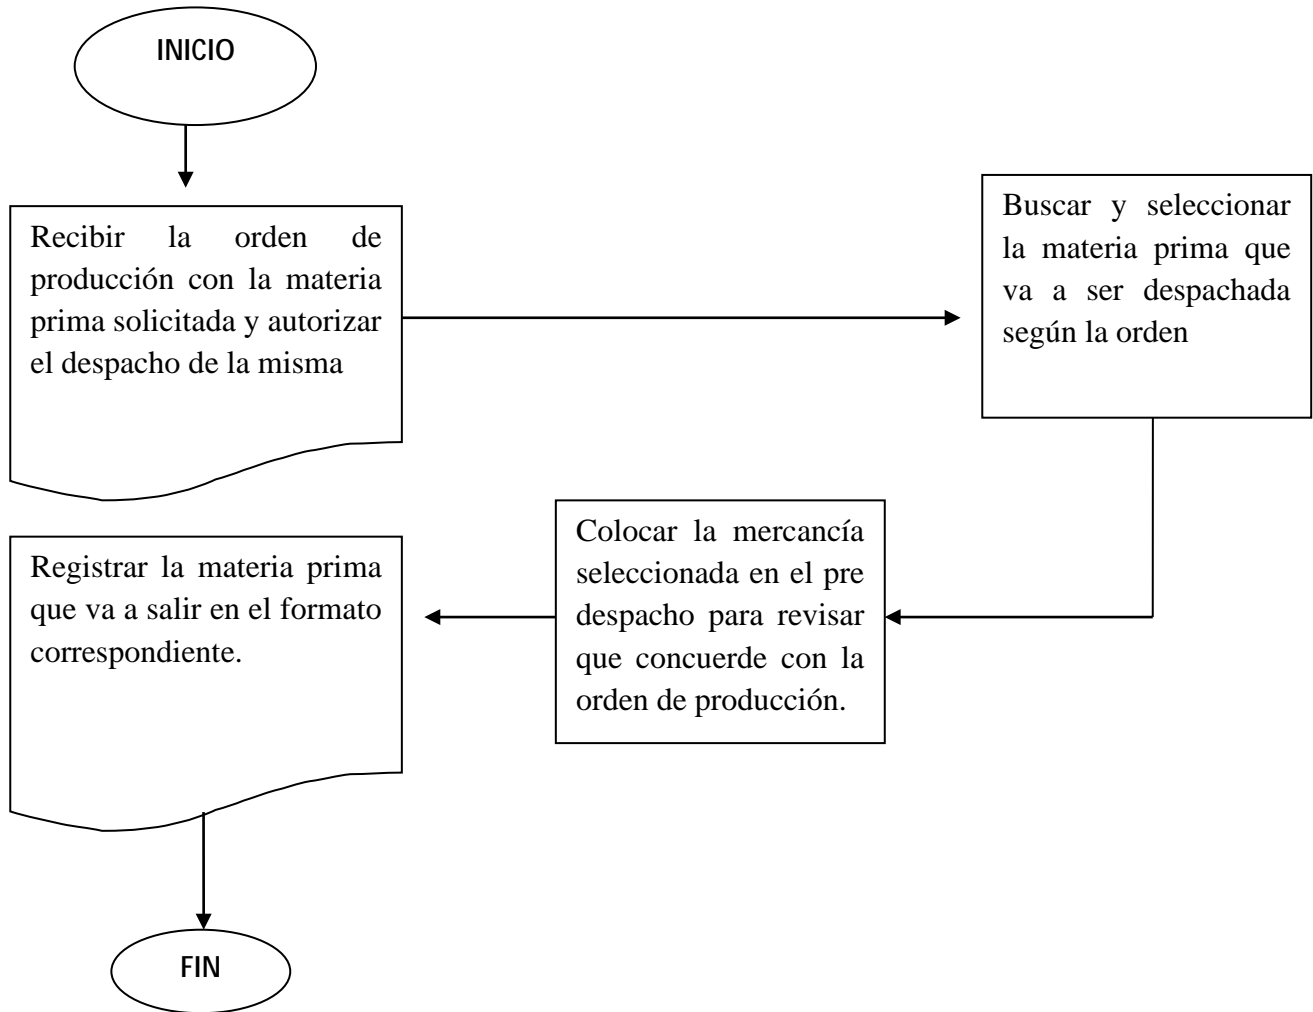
INICIO

Recibir la orden de producción con la materia prima solicitada y autorizar el despacho de la misma

Buscar y seleccionar la materia prima que va a ser despachada según la orden

Colocar la mercancía seleccionada en el pre despacho para revisar que concuerde con la orden de producción.

Registrar la materia prima que va a salir en el formato correspondiente.

FIN